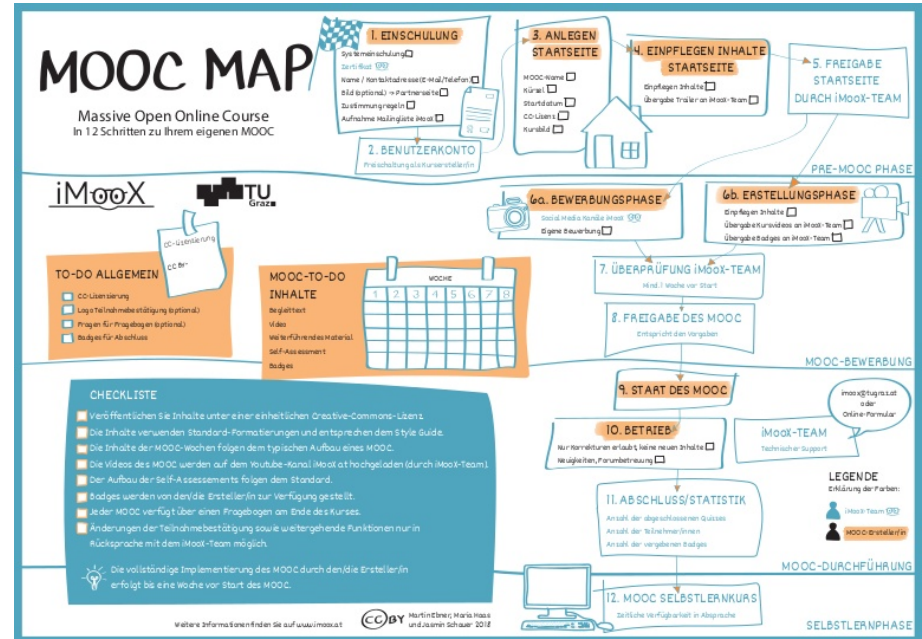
MOOC MAP

Massive Open Online Course
In 12 Schritten zu Ihrem eigenen MOOC

1. EINSCHULUNG
Systemeinschulung
Zertifikat
Name / Kontaktadresse (E-Mail/Telefon)
Bild (optional) → Partnerseite
Zustimmungsregeln
Aufnahme Mailingliste iMooX

2. BENUTZERKONTO
Freischaltung als Kursersteller/in

3. ANLEGEN STARTSEITE
MOOC-Name
Kürzel
Startdatum
CC-Lizenz
Kursbild

4. EINPFLEGEN INHALTE STARTSEITE
Einpflegen Inhalte
Übergabe Trailer an iMooX-Team

5. FREIGABE STARTSEITE DURCH iMooX-TEAM

PRE-MOOC PHASE

iMooX
TU Graz

CC-Lizenzierung
CC BY-

TO-DO ALLGEMEIN
CC-Lizenzierung
Logo Teilnahmebestätigung (optional)
Fragen für Fragebogen (optional)
Badges für Abschluss

MOOC-TO-DO INHALTE
Begleittext
Video
Weiterführendes Material
Self-Assessment
Badges

WOCHE
| 1 | 2 | 3 | 4 | 5 | 6 | 7 | 8 |
|---|---|---|---|---|---|---|---|

6a. BEWERBUNGSPHASE
Social Media Kanäle iMooX
Eigene Bewerbung

6b. ERSTELLUNGSPHASE
Einpflegen Inhalte
Übergabe Kursvideos an iMooX-Team
Übergabe Badges an iMooX-Team

7. ÜBERPRÜFUNG iMooX-TEAM
Mind. 1 Woche vor Start

8. FREIGABE DES MOOC
Entspricht den Vorgaben

MOOC-BEWERBUNG

CHECKLISTE
Veröffentlichen Sie Inhalte unter einer einheitlichen Creative-Commons-Lizenz.
Die Inhalte verwenden Standard-Formatierungen und entsprechen dem Style Guide.
Die Inhalte der MOOC-Wochen folgen dem typischen Aufbau eines MOOC.
Die Videos des MOOC werden auf dem Youtube-Kanal iMooX.at hochgeladen (durch iMooX-Team).
Der Aufbau der Self-Assessments folgen dem Standard.
Badges werden von den/die Ersteller/in zur Verfügung gestellt.
Jeder MOOC verfügt über einen Fragebogen am Ende des Kurses.
Änderungen der Teilnahmebestätigung sowie weitergehende Funktionen nur in Rücksprache mit dem iMooX-Team möglich.

Die vollständige Implementierung des MOOC durch den/die Ersteller/in erfolgt bis eine Woche vor Start des MOOC.

9. START DES MOOC

10. BETRIEB
Nur Korrekturen erlaubt, keine neuen Inhalte
Neuigkeiten, Forumbetreuung

imoox@tugraz.at oder Online-Formular

iMooX-TEAM
Technischer Support

LEGENDE
Erklärung der Farben:
iMooX-Team
MOOC-Ersteller/in

11. ABSCHLUSS/STATISTIK
Anzahl der abgeschlossenen Quizzes
Anzahl der Teilnehmer/innen
Anzahl der vergebenen Badges

MOOC-DURCHFÜHRUNG

12. MOOC SELBSTLERNKURS
Zeitliche Verfügbarkeit in Absprache

Weitere Informationen finden Sie auf www.imoox.at

CC BY Martin Ebner, Maria Haas und Jasmin Schauer 2018

SELBSTLERNPHASE